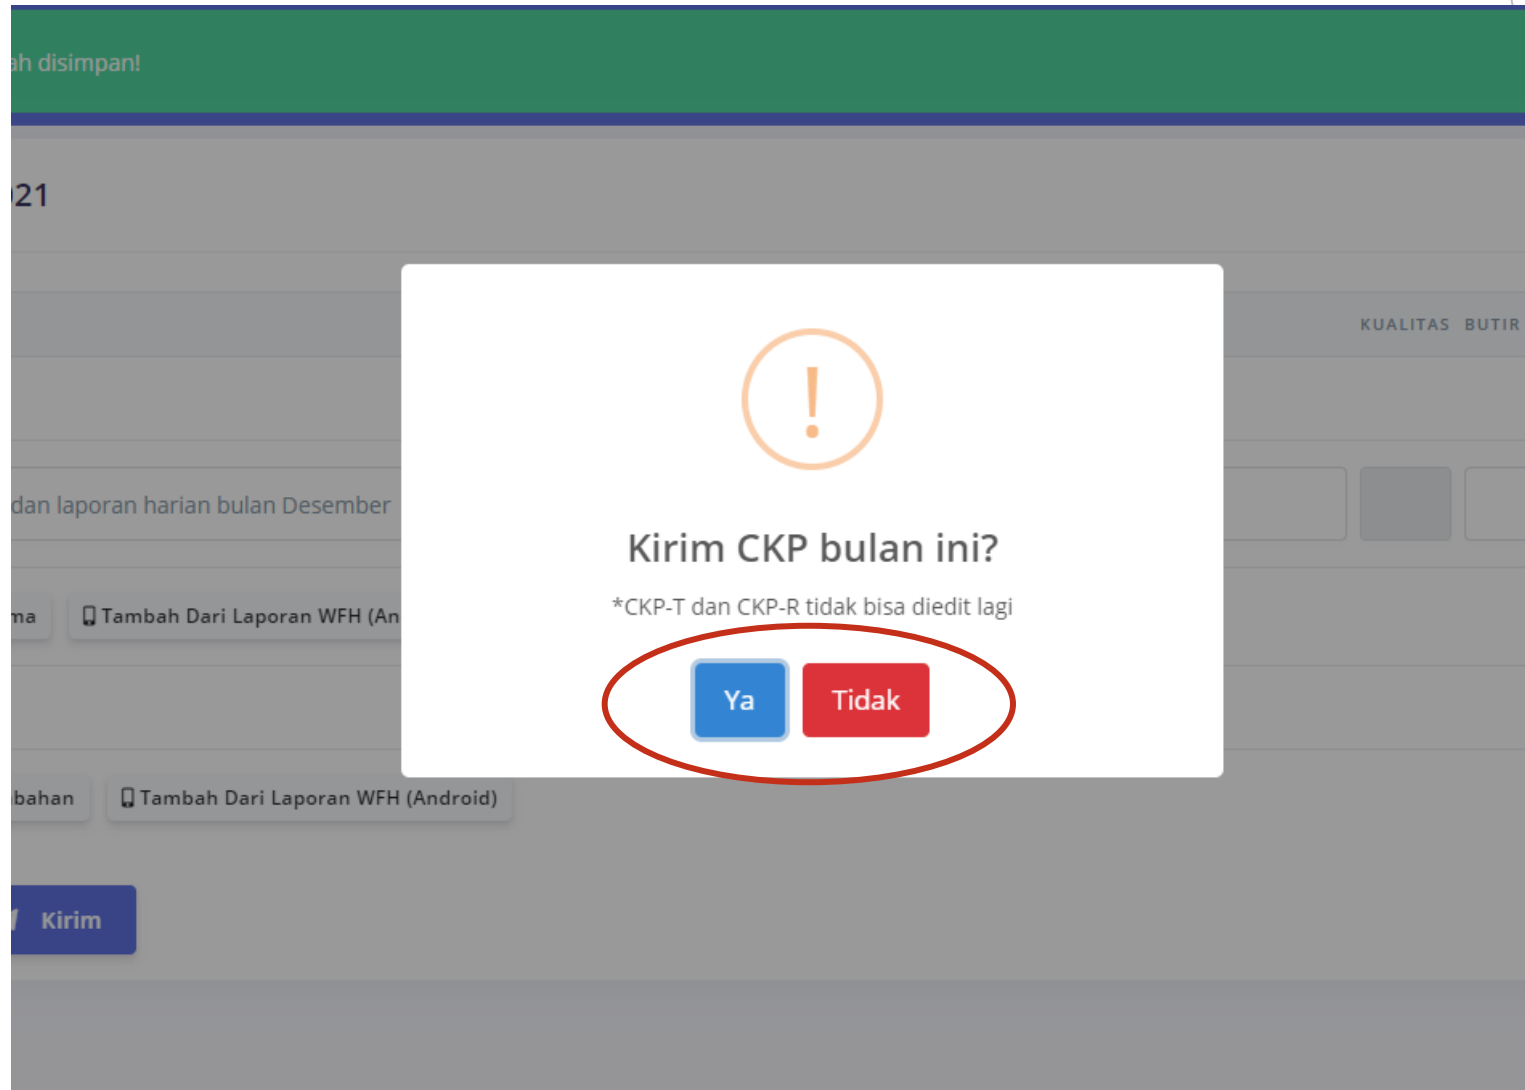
ah disimpan!

21

KUALITAS BUTIR

dan laporan harian bulan Desember

ma

Tambah Dari Laporan WFH (An

!

Kirim CKP bulan ini?

*CKP-T dan CKP-R tidak bisa diedit lagi

Ya

Tidak

bahan

Tambah Dari Laporan WFH (Android)

Kirim